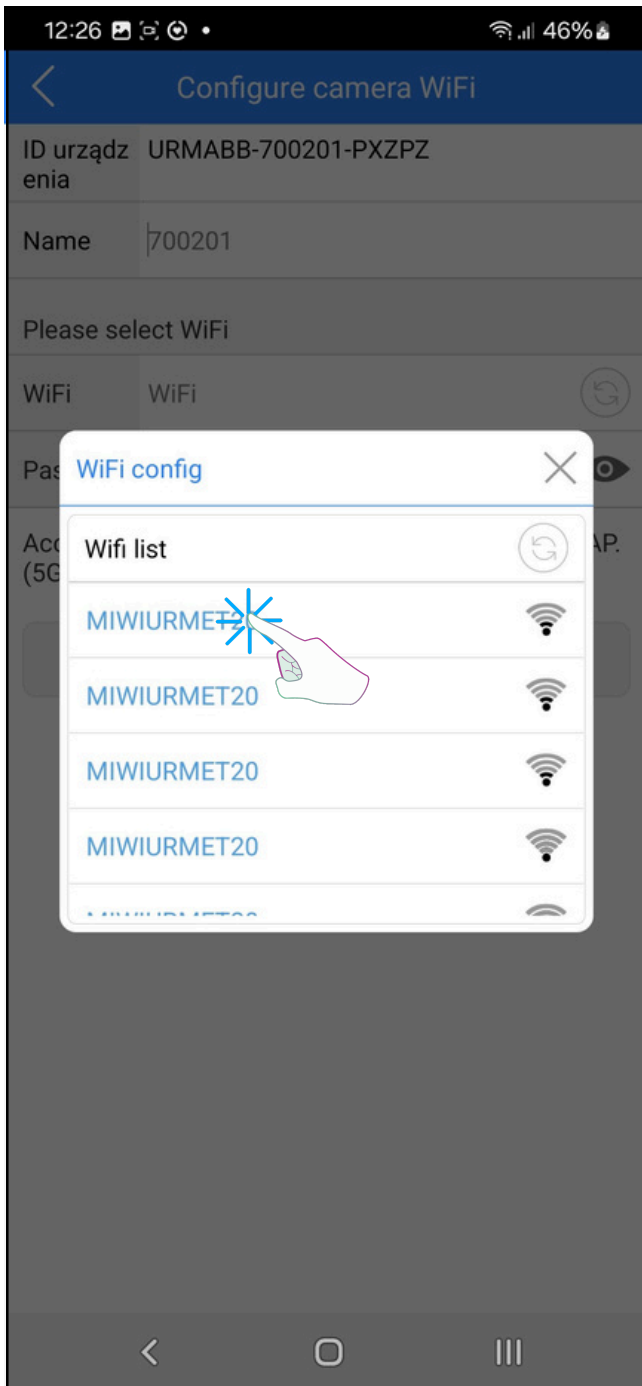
12:26 46%

Configure camera WiFi

ID urządzenia URMABB-700201-PXZPZ

Name 700201

Please select WiFi

WiFi WiFi

Pas

Acc AP.
(5G

WiFi config

Wifi list

MIWIURMET2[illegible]

MIWIURMET20

MIWIURMET20

MIWIURMET20

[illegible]